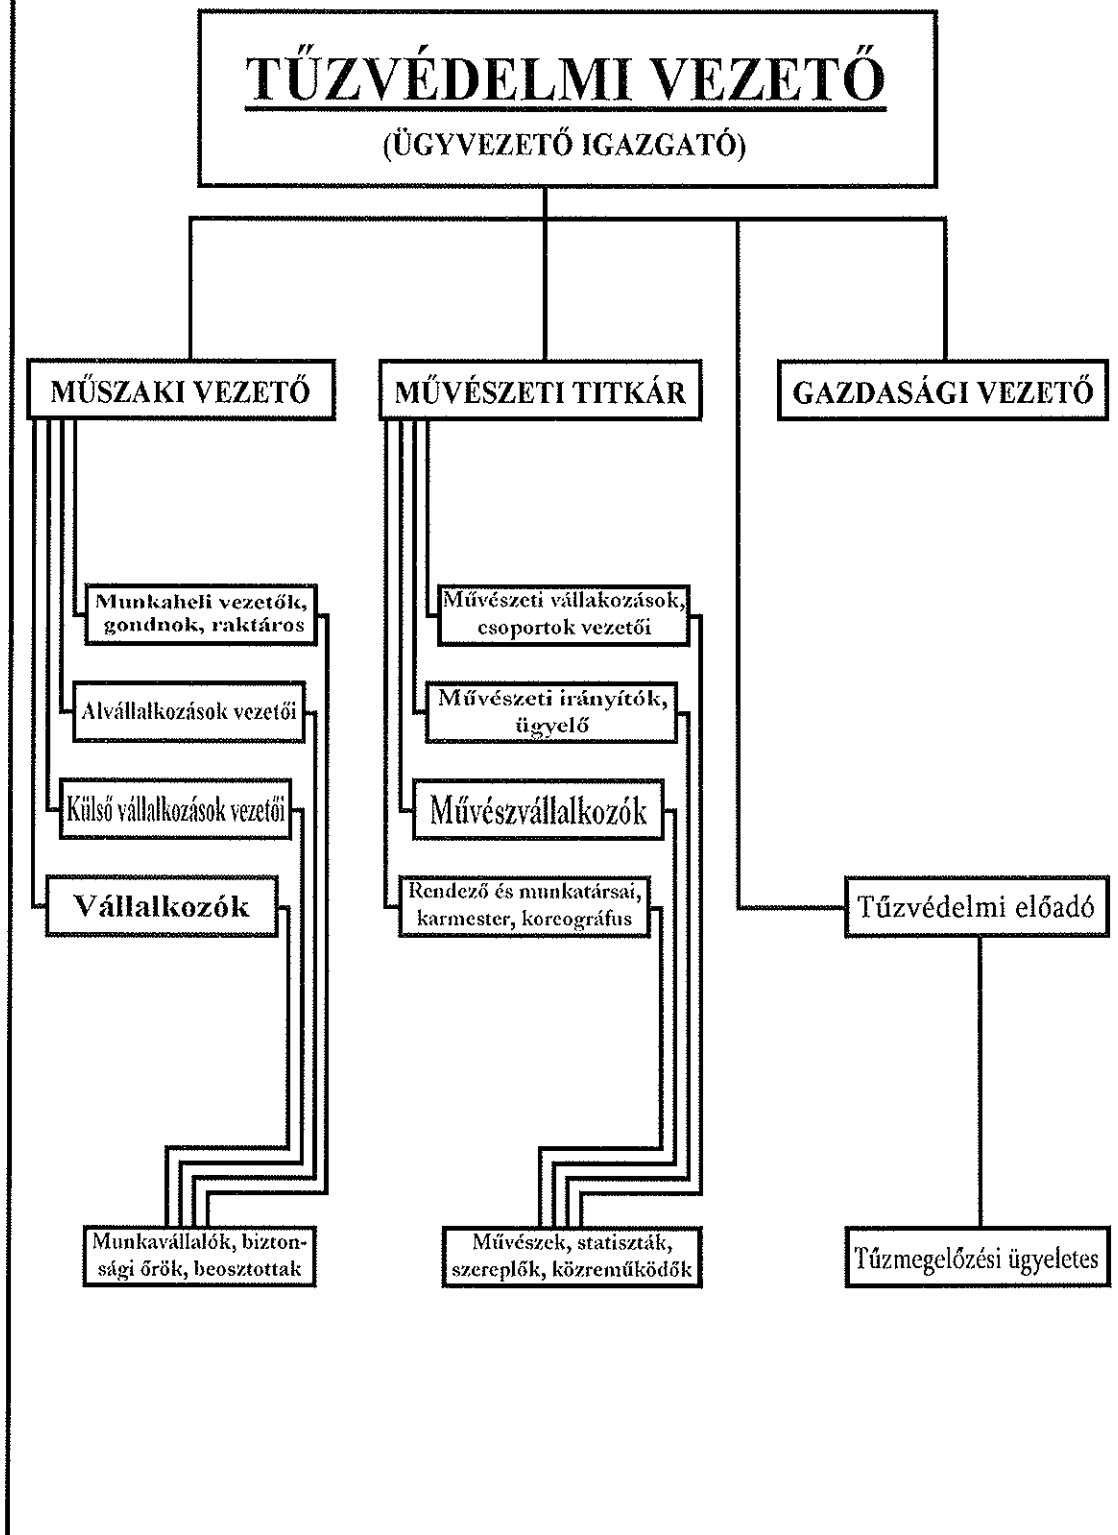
TŰZVÉDELMI VEZETŐ
(ÜGYVEZETŐ IGAZGATÓ)

MŰSZAKI VEZETŐ

MŰVÉSZETI TITKÁR

GAZDASÁGI VEZETŐ

Munkaheli vezetők, gondnok, raktáros

Alvállalkozások vezetői

Külső vállalkozások vezetői

Vállalkozók

Művészeti vállakozások, csoportok vezetői

Művészeti irányítók, ügyelő

Művészvállalkozók

Rendező és munkatársai, karmester, koreográfus

Tűzvédelmi előadó

Munkavállalók, biztonsági őrök, beosztottak

Művészek, statiszták, szereplők, közreműködők

Tűzmegelőzési ügyeletes